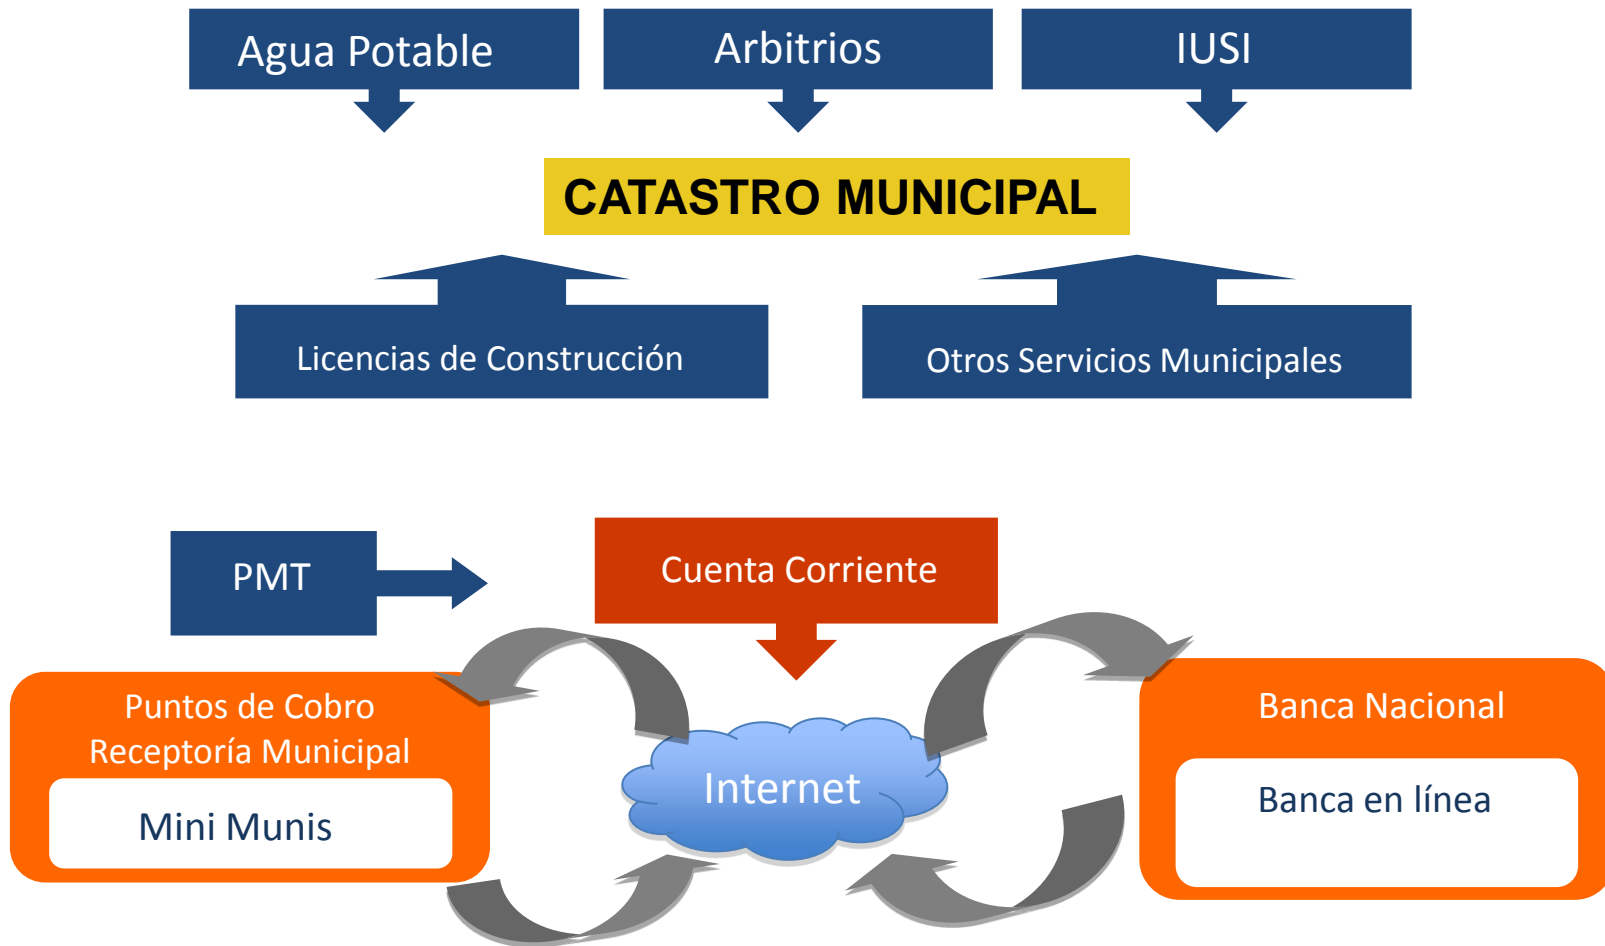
Agua Potable

Arbitrios

IUSI

CATASTRO MUNICIPAL

Licencias de Construcción

Otros Servicios Municipales

PMT

Cuenta Corriente

Puntos de Cobro
Receptoría Municipal

Mini Munis

Internet

Banca Nacional

Banca en línea